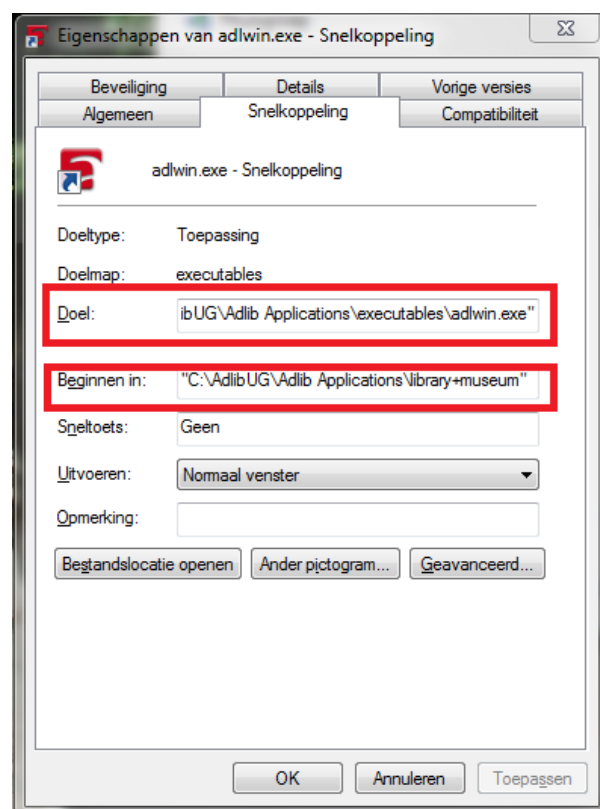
Eigenschappen van adlwin.exe - Snelkoppeling

Beveiliging
Details
Vorige versies
Algemeen
Snelkoppeling
Compatibiliteit

adlwin.exe - Snelkoppeling

Doeltype: Toepassing

Doelmap: executables

Doel: ibUG\Adlib Applications\executables\adlwin.exe"

Beginnen in: "C:\AdlibUG\Adlib Applications\library+museum"

Sneltoets: Geen

Uitvoeren: Normaal venster

Opmerking:

Bestandslocatie openen
Ander pictogram...
Geavanceerd...

OK
Annuleren
Toepassen